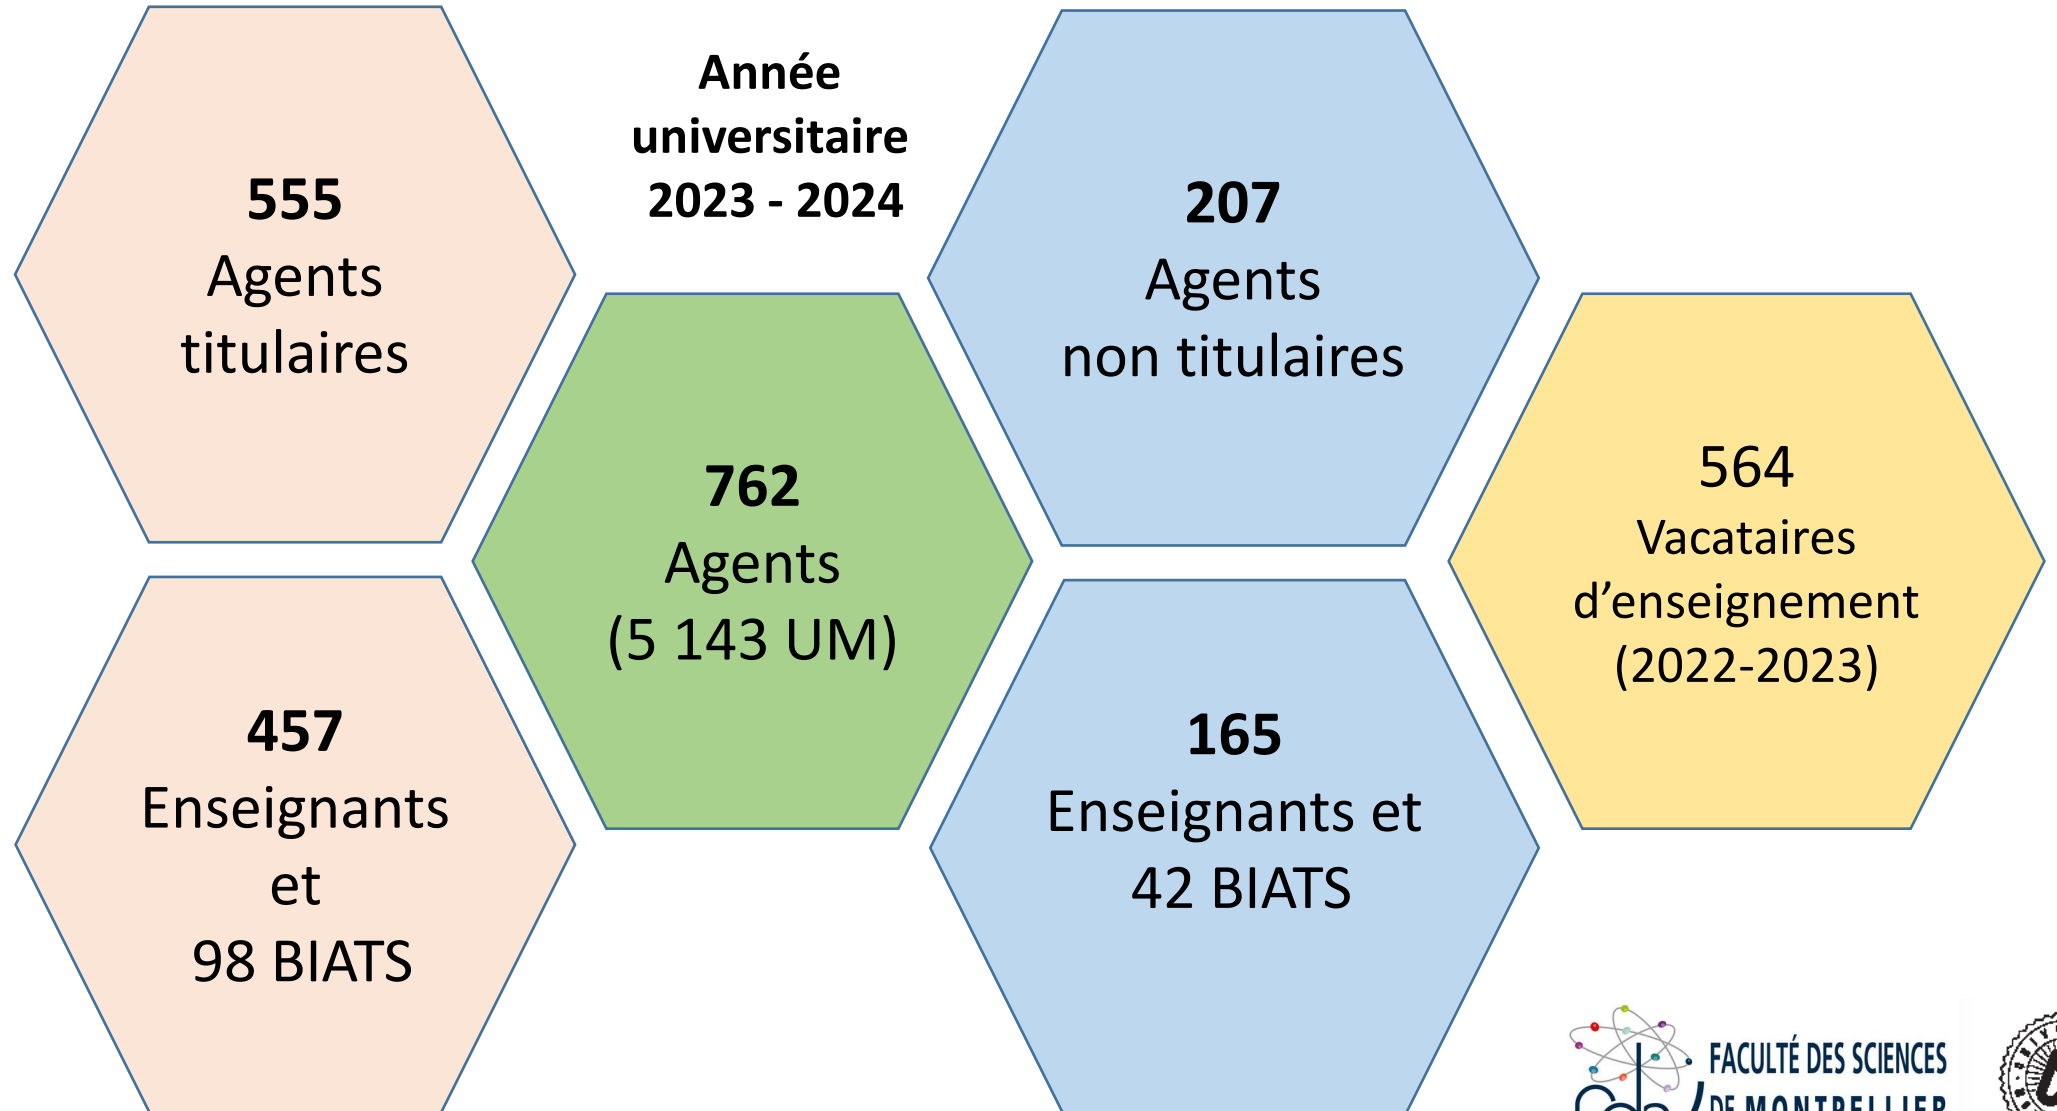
555
Agents
titulaires

Année
universitaire
2023 - 2024

207
Agents
non titulaires

762
Agents
(5 143 UM)

564
Vacataires
d'enseignement
(2022-2023)

457
Enseignants
et
98 BIATS

165
Enseignants et
42 BIATS

FACULTÉ DES SCIENCES
DE MONTPELLIER